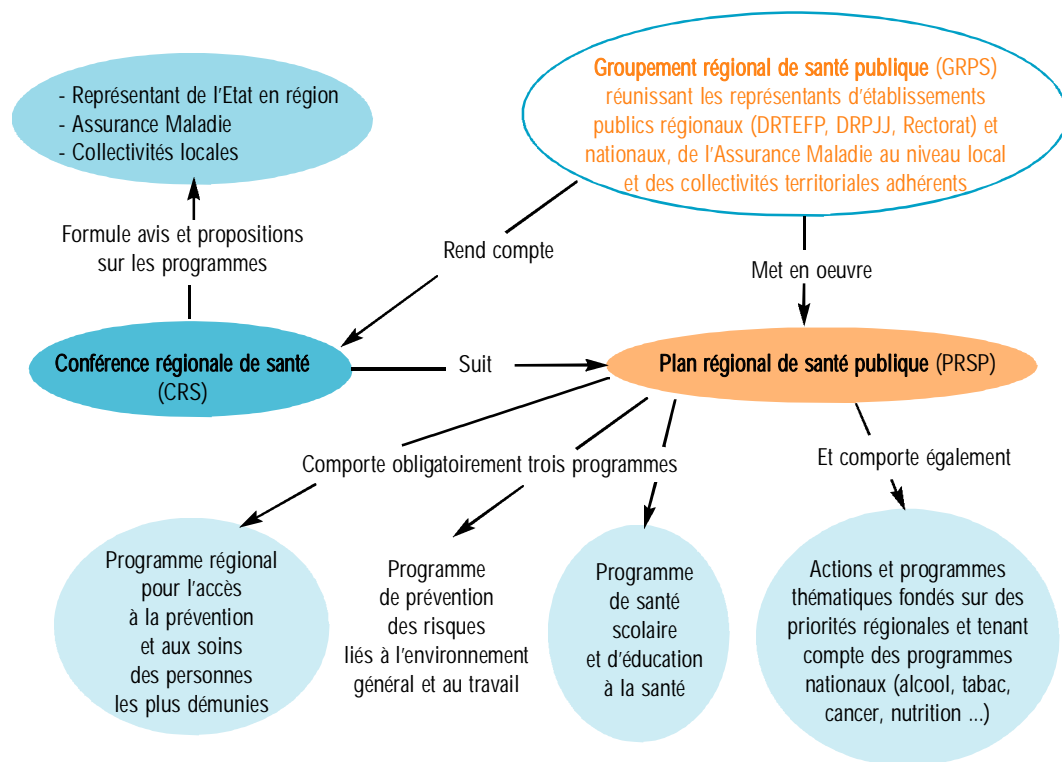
- Représentant de l'Etat en région
- Assurance Maladie
- Collectivités locales

Groupement régional de santé publique (GRPS) réunissant les représentants d'établissements publics régionaux (DRTEFP, DRPJJ, Rectorat) et nationaux, de l'Assurance Maladie au niveau local et des collectivités territoriales adhérents

Formule avis et propositions sur les programmes

Rend compte

Met en oeuvre

Conférence régionale de santé (CRS)

Suit

Plan régional de santé publique (PRSP)

Comporte obligatoirement trois programmes

Et comporte également

Programme régional pour l'accès à la prévention et aux soins des personnes les plus démunies

Programme de prévention des risques liés à l'environnement général et au travail

Programme de santé scolaire et d'éducation à la santé

Actions et programmes thématiques fondés sur des priorités régionales et tenant compte des programmes nationaux (alcool, tabac, cancer, nutrition ...)